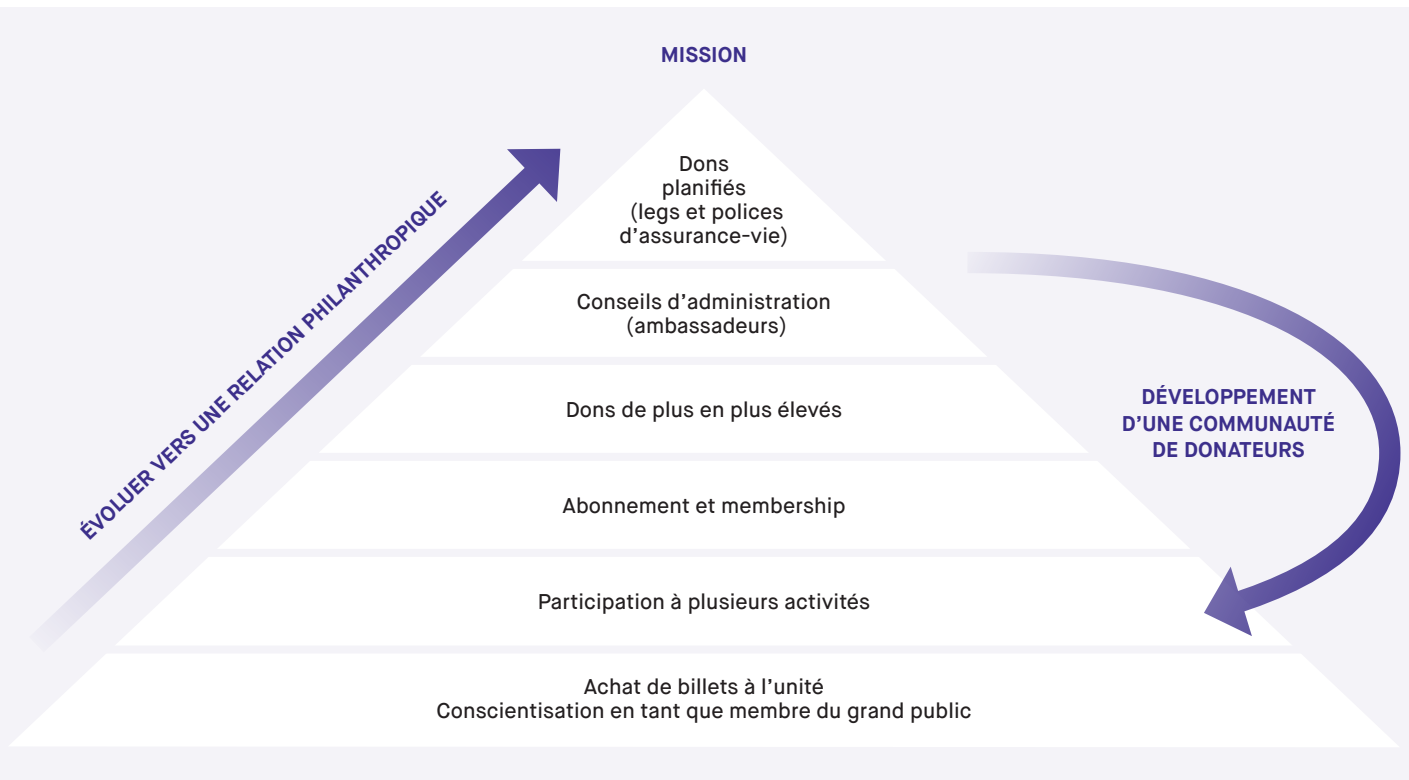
MISSION

ÉVOLUER VERS UNE RELATION PHILANTHROPIQUE

Dons planifiés (legs et polices d’assurance-vie)

Conseils d’administration (ambassadeurs)

Dons de plus en plus élevés

Abonnement et membership

Participation à plusieurs activités

Achat de billets à l’unité
Conscientisation en tant que membre du grand public

DÉVELOPPEMENT D’UNE COMMUNAUTÉ DE DONATEURS